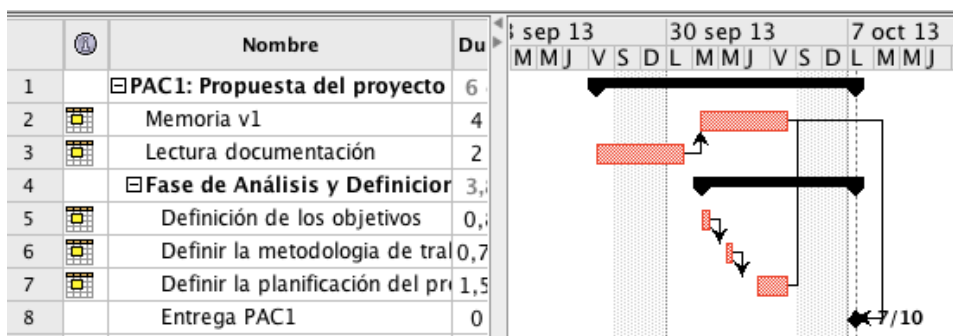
| | | Nombre | Du |
|---|---|---|---|
| 1 | | ⊟PAC1: Propuesta del proyecto | 6 |
| 2 | | Memoria v1 | 4 |
| 3 | | Lectura documentación | 2 |
| 4 | | ⊟Fase de Análisis y Definicior | 3, |
| 5 | | Definición de los objetivos | 0, |
| 6 | | Definir la metodologia de tra | 0,7 |
| 7 | | Definir la planificación del pr | 1,5 |
| 8 | | Entrega PAC1 | 0 |

sep 13 | 30 sep 13 | 7 oct 13
M M J V S D L M M J V S D L M M J

7/10